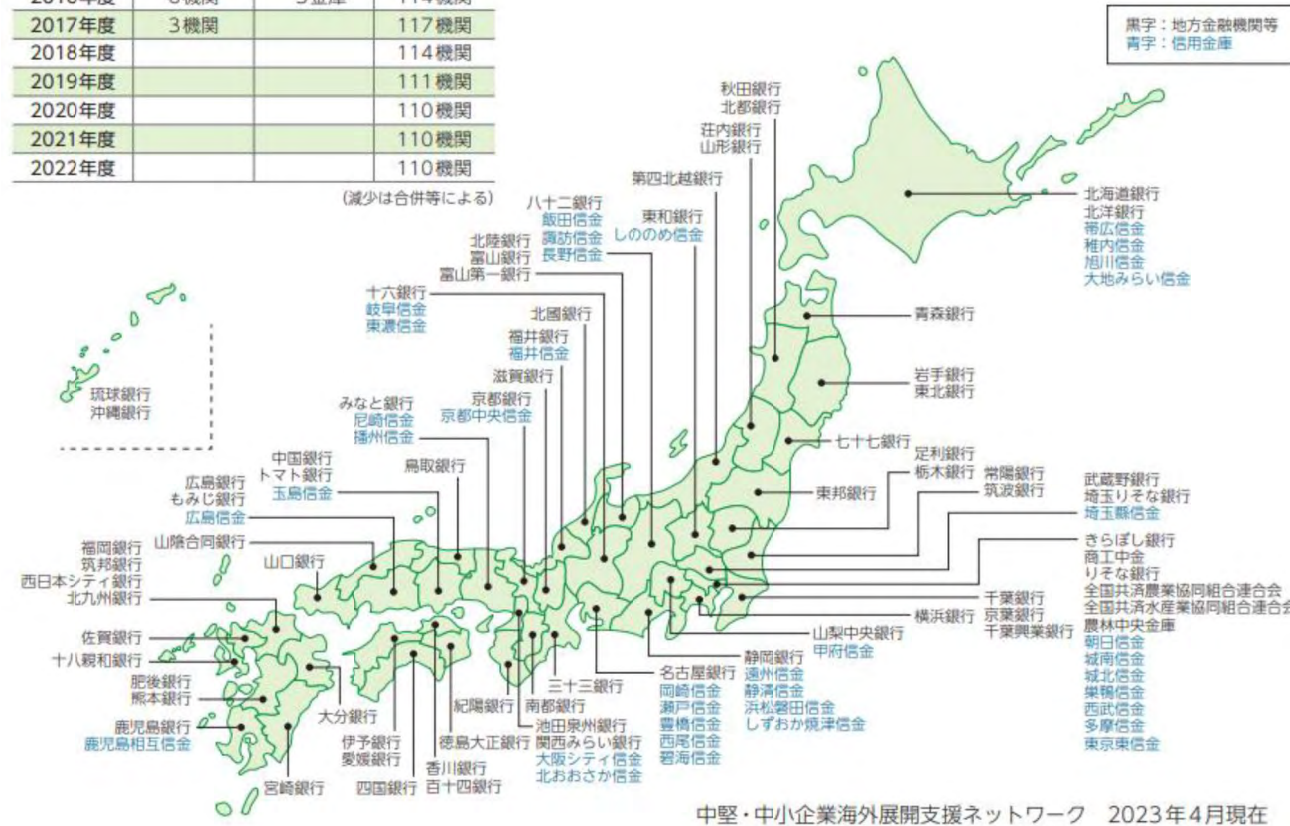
| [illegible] | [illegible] | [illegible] | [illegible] |
|---|---|---|---|
| 2017年度 | 3機関 | | 117機関 |
| 2018年度 | | | 114機関 |
| 2019年度 | | | 111機関 |
| 2020年度 | | | 110機関 |
| 2021年度 | | | 110機関 |
| 2022年度 | | | 110機関 |

(減少は合併等による)

黒字：地方金融機関等
青字：信用金庫

秋田銀行
北都銀行
荘内銀行
山形銀行
第四北越銀行
東和銀行
しののめ信金
八十二銀行
飯田信金
諏訪信金
長野信金
北陸銀行
富山銀行
富山第一銀行
十六銀行
岐阜信金
東濃信金
北國銀行
福井銀行
福井信金
滋賀銀行
京都銀行
京都中央信金
みなと銀行
尼崎信金
播州信金
中国銀行
トマト銀行
玉島信金
鳥取銀行
広島銀行
もみじ銀行
広島信金
山陰合同銀行
山口銀行
福岡銀行
筑邦銀行
西日本シティ銀行
北九州銀行
佐賀銀行
十八親和銀行
肥後銀行
熊本銀行
鹿児島銀行
鹿児島相互信金
宮崎銀行
大分銀行
伊予銀行
愛媛銀行
四国銀行
香川銀行
百十四銀行
徳島大正銀行
紀陽銀行
南都銀行
三十三銀行
池田泉州銀行
関西みらい銀行
大阪シティ信金
北おおさか信金
名古屋銀行
岡崎信金
瀬戸信金
豊橋信金
西尾信金
碧海信金
静岡銀行
遠州信金
静清信金
浜松磐田信金
しずおか焼津信金
山梨中央銀行
甲府信金
琉球銀行
沖縄銀行
北海道銀行
北洋銀行
帯広信金
稚内信金
旭川信金
大地みらい信金
青森銀行
岩手銀行
東北銀行
七十七銀行
足利銀行
栃木銀行
常陽銀行
筑波銀行
東邦銀行
武蔵野銀行
埼玉りそな銀行
埼玉縣信金
きらぼし銀行
商工中金
りそな銀行
全国共済農業協同組合連合会
全国共済水産業協同組合連合会
農林中央金庫
朝日信金
城南信金
城北信金
巣鴨信金
西武信金
多摩信金
東京東信金
千葉銀行
京葉銀行
千葉興業銀行
横浜銀行

中堅・中小企業海外展開支援ネットワーク　2023年4月現在